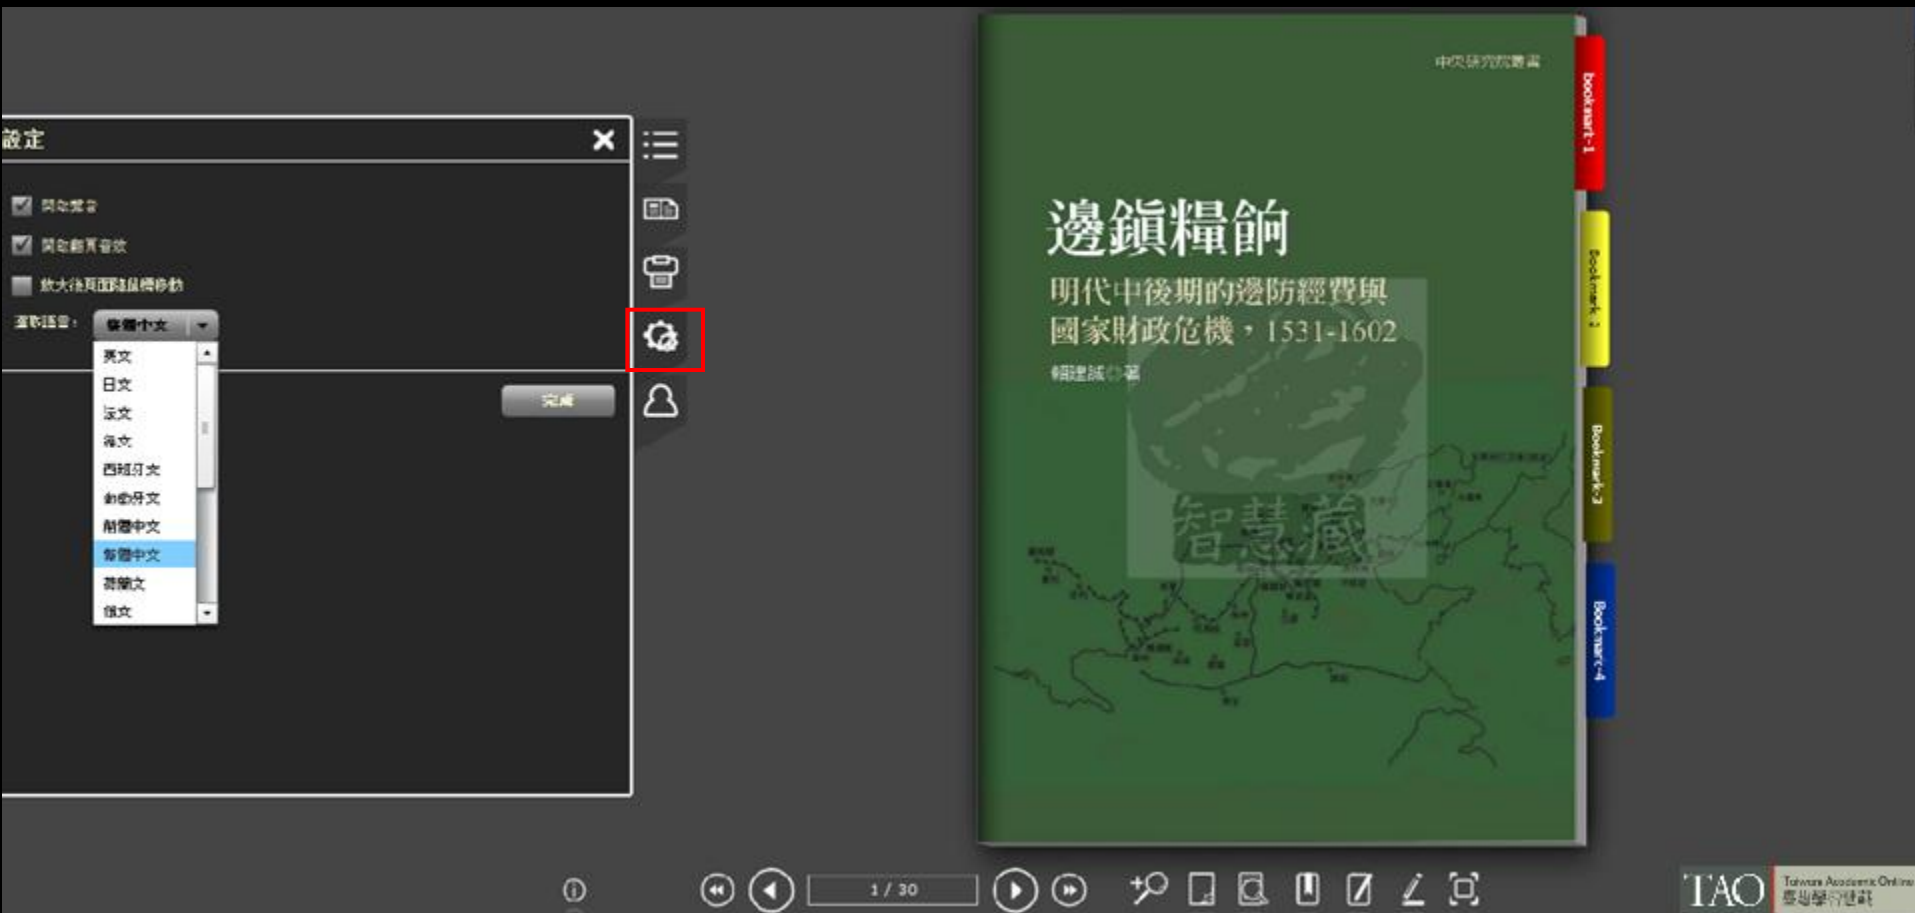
設定

開啟聲音
開啟翻頁音效
放大後頁面隨鼠標移動
選取語言： 繁體中文

英文
日文
法文
德文
西班牙文
葡萄牙文
簡體中文
繁體中文
荷蘭文
俄文

完成

中央研究院叢書

邊鎮糧餉
明代中後期的邊防經費與國家財政危機，1531-1602
賴建誠 著

智慧藏

bookmark-1
Bookmark-2
Bookmark-3
Bookmark-4

1 / 30

TAO
Taiwan Academic Online
臺灣學術線上